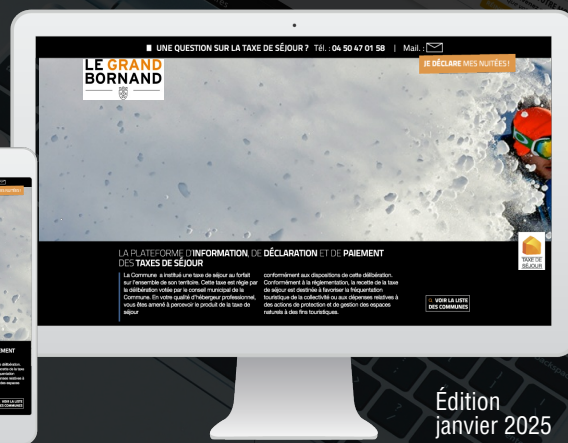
UNE QUESTION SUR LA TAXE DE SÉJOUR ? Tél. : 04 50 47 01 58 | Mail. :

LE GRAND BORNAND

JE DÉCLARE MES NUITÉES !

LA PLATEFORME D'INFORMATION, DE DÉCLARATION ET DE PAIEMENT DES TAXES DE SÉJOUR

La Commune a institué une taxe de séjour au forfait sur l'ensemble de son territoire. Cette taxe est régie par la délibération votée par le conseil municipal de la Commune. En votre qualité d'hébergeur professionnel, vous êtes amené à percevoir le produit de la taxe de séjour

conformément aux dispositions de cette délibération. Conformément à la réglementation, la recette de la taxe de séjour est destinée à favoriser la fréquentation touristique de la collectivité ou aux dépenses relatives à des actions de protection et de gestion des espaces naturels à des fins touristiques.

VOIR LA LISTE DES COMMUNES

TAXE DE SÉJOUR

Édition janvier 2025